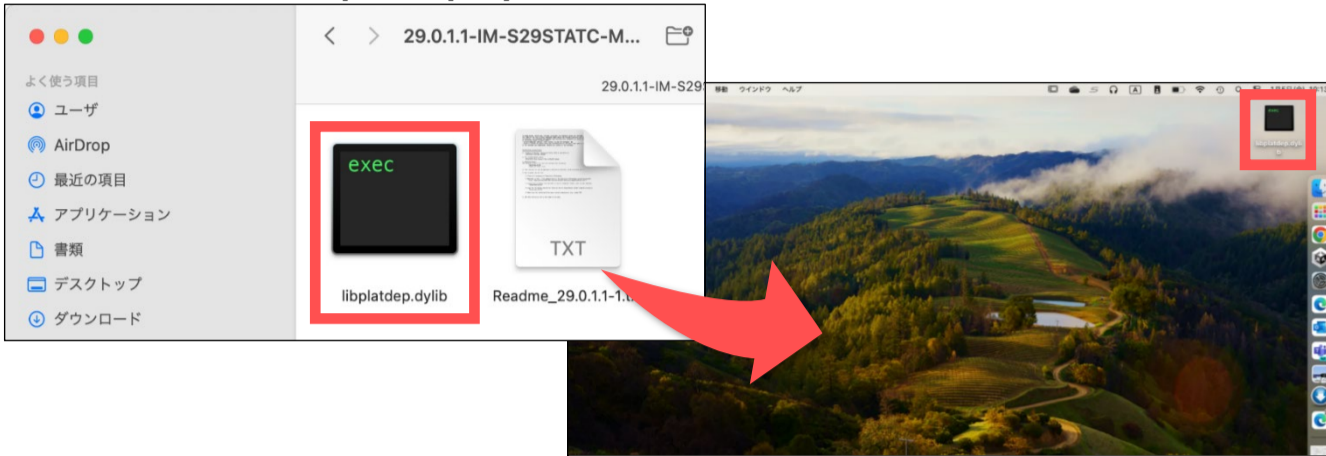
29.0.1.1-IM-S29STATC-M...

よく使う項目
ユーザ
AirDrop
最近の項目
アプリケーション
書類
デスクトップ
ダウンロード

29.0.1.1-IM-S29

exec
libplatdep.dylib

TXT
Readme_29.0.1.1-1.t

移動 ウインドウ ヘルプ